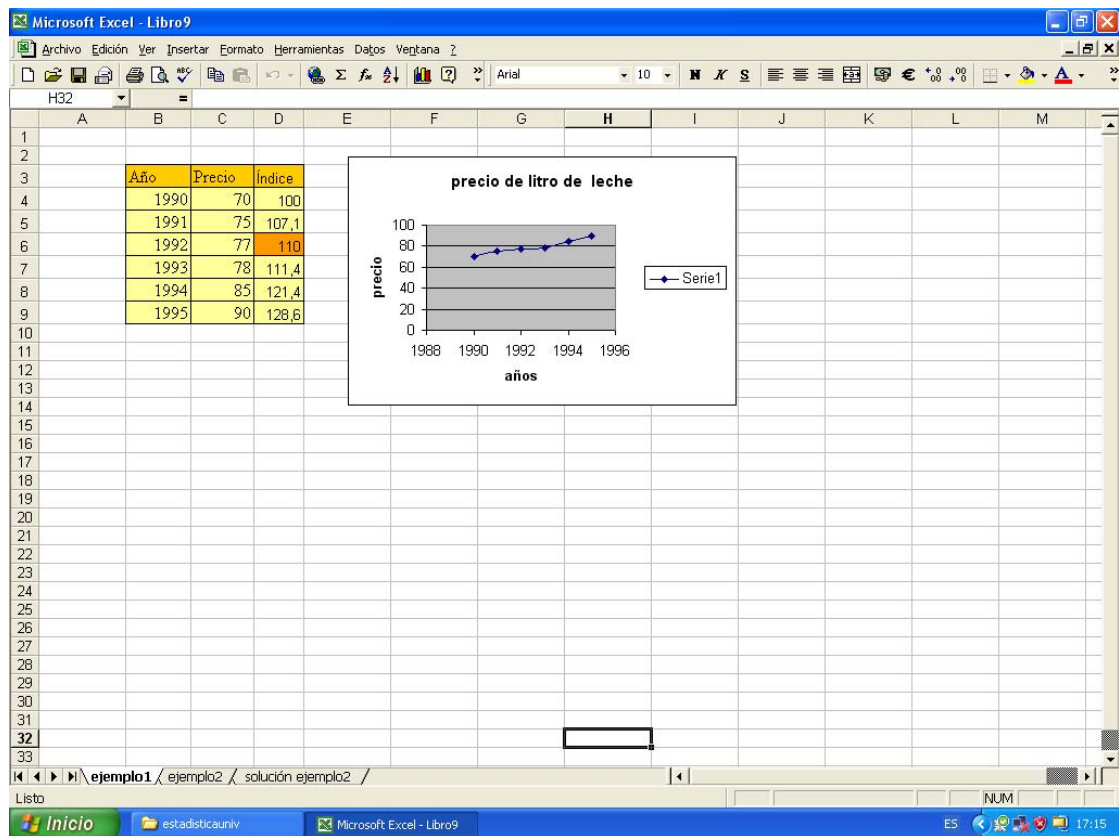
Microsoft Excel - Libro9

Archivo Edición Ver Insertar Formato Herramientas Datos Ventana ?

Arial 10 N K S €

H32 =

| | A | B | C | D | E | F | G | H | I | J | K | L | M |
|---|---|---|---|---|---|---|---|---|---|---|---|---|---|
| 1 | | | | | | | | | | | | | |
| 2 | | | | | | | | | | | | | |
| 3 | | Año | Precio | Índice | | | | | | | | | |
| 4 | | 1990 | 70 | 100 | | | | | | | | | |
| 5 | | 1991 | 75 | 107,1 | | | | | | | | | |
| 6 | | 1992 | 77 | 110 | | | | | | | | | |
| 7 | | 1993 | 78 | 111,4 | | | | | | | | | |
| 8 | | 1994 | 85 | 121,4 | | | | | | | | | |
| 9 | | 1995 | 90 | 128,6 | | | | | | | | | |

precio de litro de leche

100
80
60
40
20
0
precio
1988 1990 1992 1994 1996
años
Serie1

10 11 12 13 14 15 16 17 18 19 20 21 22 23 24 25 26 27 28 29 30 31 32 33

ejemplo1 ejemplo2 solución ejemplo2

Listo NUM

Inicio estadisticauniv Microsoft Excel - Libro9 ES 17:15